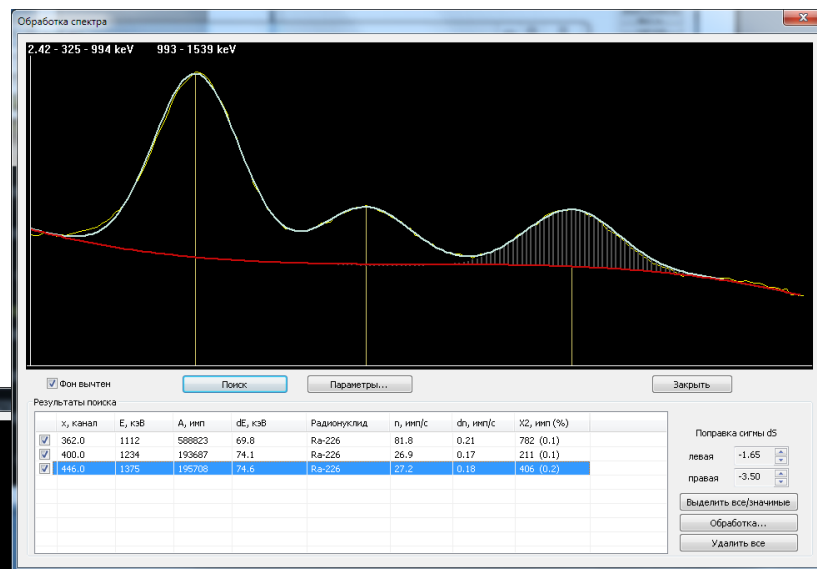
Обработка спектра

2.42 - 325 - 994 keV 993 - 1539 keV

Фон вычтен

Поиск

Параметры...

Закрыть

Результаты поиска

| | x, канал | E, кэВ | A, имп | dE, кэВ | Радионуклид | n, имп/с | dn, имп/с | X2, имп (%) |
|---|---|---|---|---|---|---|---|---|
| ☑ | 362.0 | 1112 | 588823 | 69.8 | Ra-226 | 81.8 | 0.21 | 782 (0.1) |
| ☑ | 400.0 | 1234 | 193687 | 74.1 | Ra-226 | 26.9 | 0.17 | 211 (0.1) |
| ☑ | 446.0 | 1375 | 195708 | 74.6 | Ra-226 | 27.2 | 0.18 | 406 (0.2) |

Поправка сигмы dS

левая -1.65

правая -3.50

Выделить все/значимые

Обработка...

Удалить все